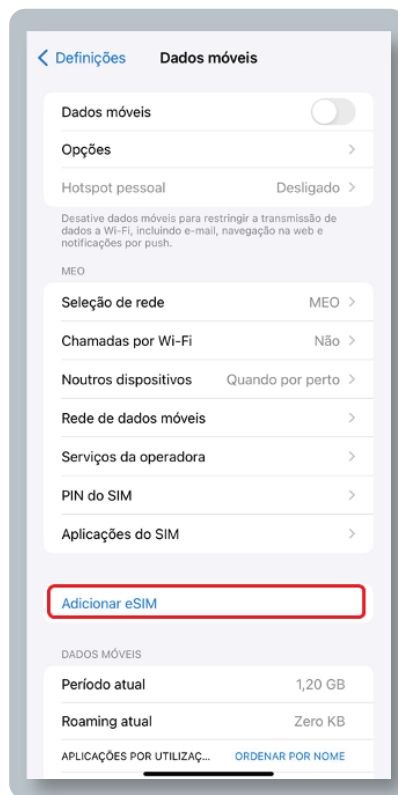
< Definições Dados móveis

Dados móveis

Opções

Hotspot pessoal Desligado

Desative dados móveis para restringir a transmissão de dados a Wi-Fi, incluindo e-mail, navegação na web e notificações por push.

MEO

Seleção de rede MEO

Chamadas por Wi-Fi Não

Noutros dispositivos Quando por perto

Rede de dados móveis

Serviços da operadora

PIN do SIM

Aplicações do SIM

Adicionar eSIM

DADOS MÓVEIS

Período atual 1,20 GB

Roaming atual Zero KB

APLICAÇÕES POR UTILIZAÇ... ORDENAR POR NOME